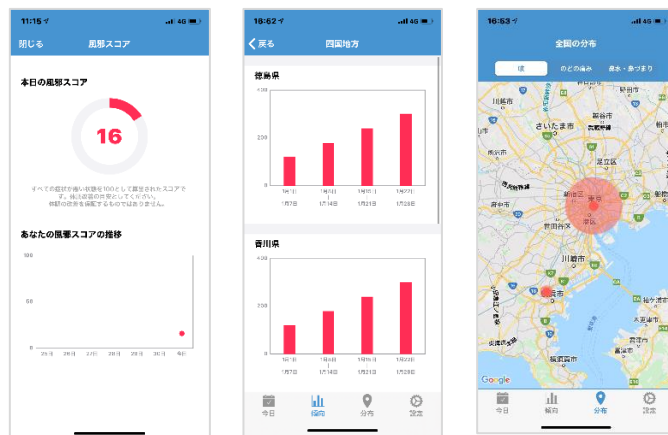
11:15 4G

閉じる 風邪スコア

本日の風邪スコア

16

すべての症状が最も重い状態を100として算出されたスコアです。抽出期間の目安としてください。
病院の診断を保証するものではありません。

あなたの風邪スコアの推移

100

50

0

25日 26日 27日 28日 29日 30日 今日

16:52 4G

戻る 四国地方

徳島県

400

200

0

1月1日 1月8日 1月15日 1月22日

1月7日 1月14日 1月21日 1月28日

香川県

400

200

0

1月1日 1月8日 1月15日 1月22日

1月7日 1月14日 1月21日 1月28日

今日 傾向 分布 設定

16:53 4G

全国の分布

熱 のどの痛み 鼻水・鼻づまり

川越市

さいたま市

越谷市

所沢市

新宿区

東京

港区

川崎市

横浜市

Google

今日 傾向 分布 設定